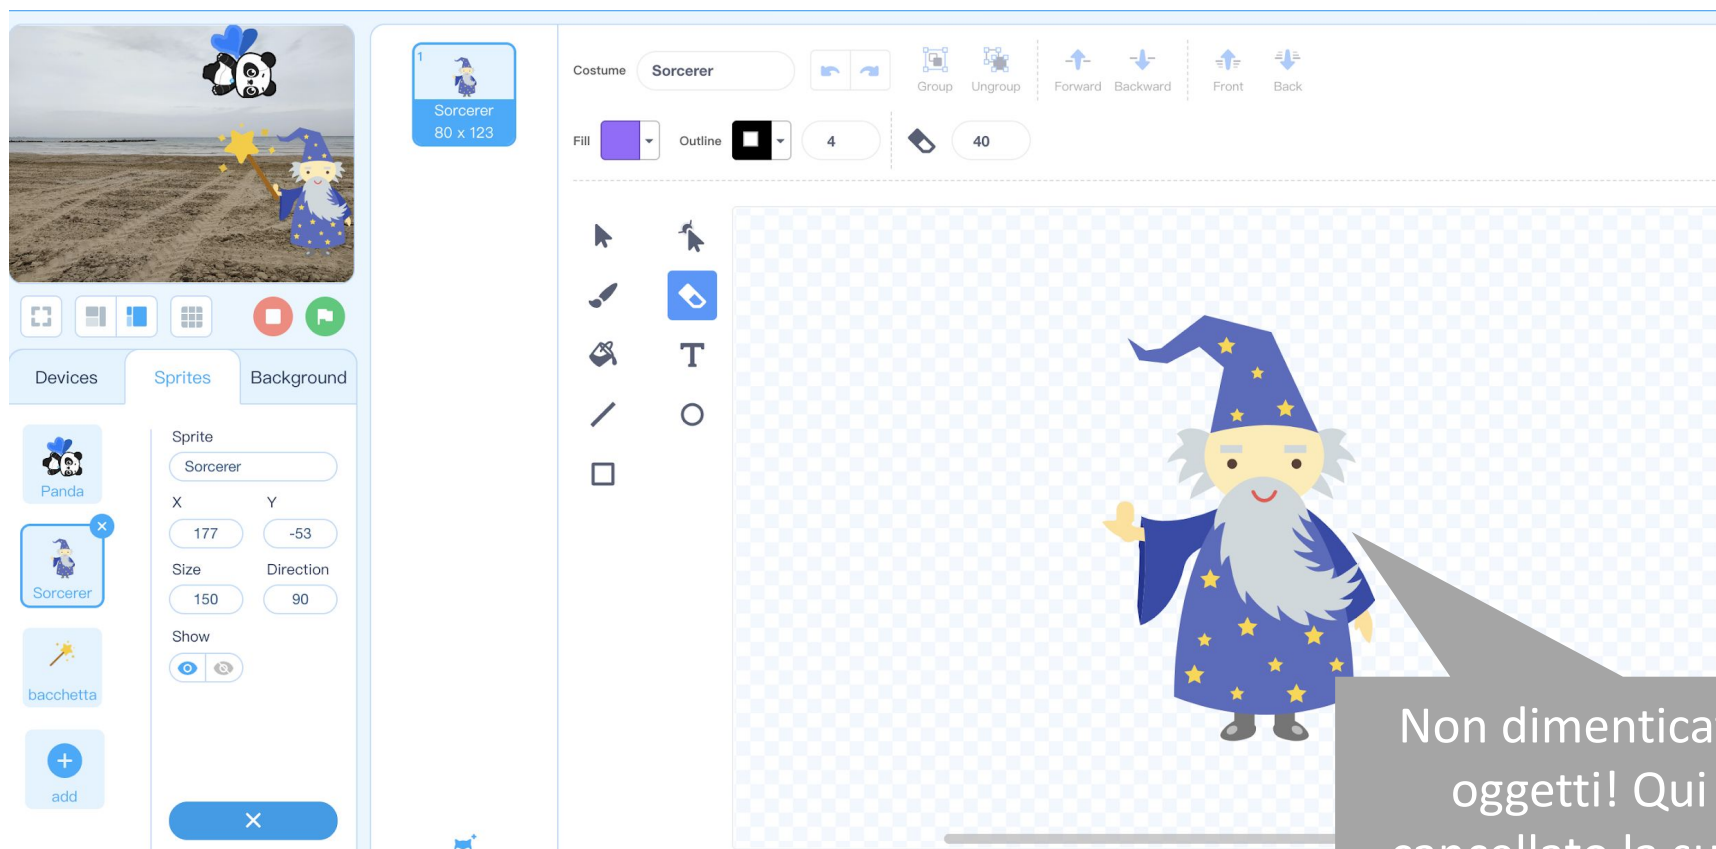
1
Sorcerer
80 x 123

Costume Sorcerer

Group Ungroup Forward Backward Front Back

Fill Outline 4 40

T

Devices Sprites Background

Panda

Sorcerer

bacchetta

add

Sprite
Sorcerer
X Y
177 -53
Size Direction
150 90
Show

Non dimentica
oggetti! Qui
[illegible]